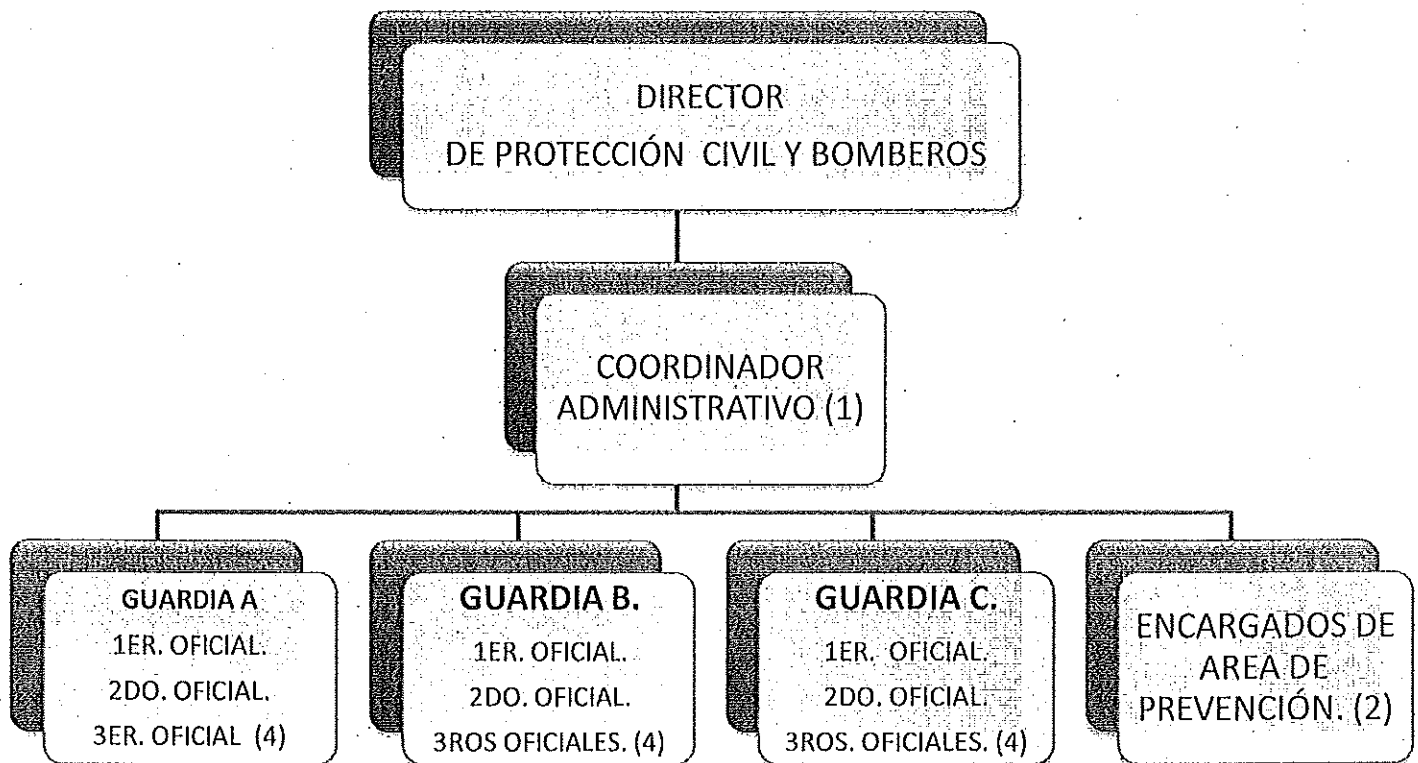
DIRECTOR
DE PROTECCIÓN CIVIL Y BOMBEROS

COORDINADOR
ADMINISTRATIVO (1)

GUARDIA A
1ER. OFICIAL.
2DO. OFICIAL.
3ER. OFICIAL (4)

GUARDIA B.
1ER. OFICIAL.
2DO. OFICIAL.
3ROS OFICIALES. (4)

GUARDIA C.
1ER. OFICIAL.
2DO. OFICIAL.
3ROS. OFICIALES. (4)

ENCARGADOS DE
AREA DE
PREVENCIÓN. (2)